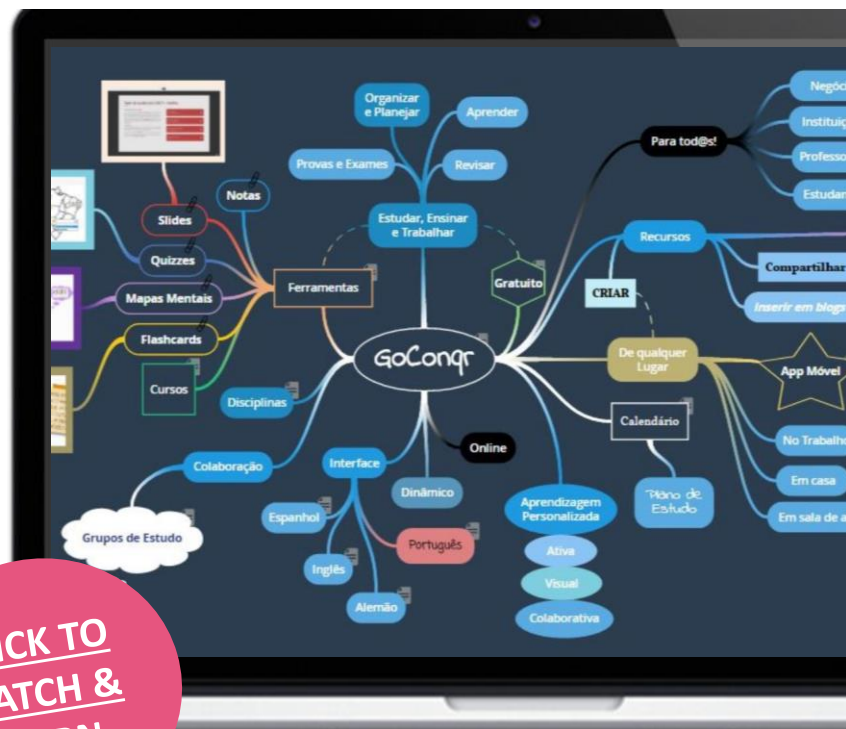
GoConqr

Estudar, Ensinar e Trabalhar

Organizar e Planejar

Aprender

Provas e Exames

Revisar

Gratuito

Ferramentas

Notas

Slides

Quizzes

Mapas Mentais

Flashcards

Cursos

Disciplinas

Colaboração

Grupos de Estudo

Interface

Espanhol

Inglês

Alemão

Português

Dinâmico

Online

Aprendizagem Personalizada

Ativa

Visual

Colaborativa

Para tod@s!

Negóc

Instituiç

Professo

Estudan

Recursos

CRIAR

Compartilhar

Inserir em blogs

De qualquer Lugar

App Móvel

No Trabalho

Em casa

Em sala de a

Calendário

Plano de Estudo

ICK TO
ATCH &